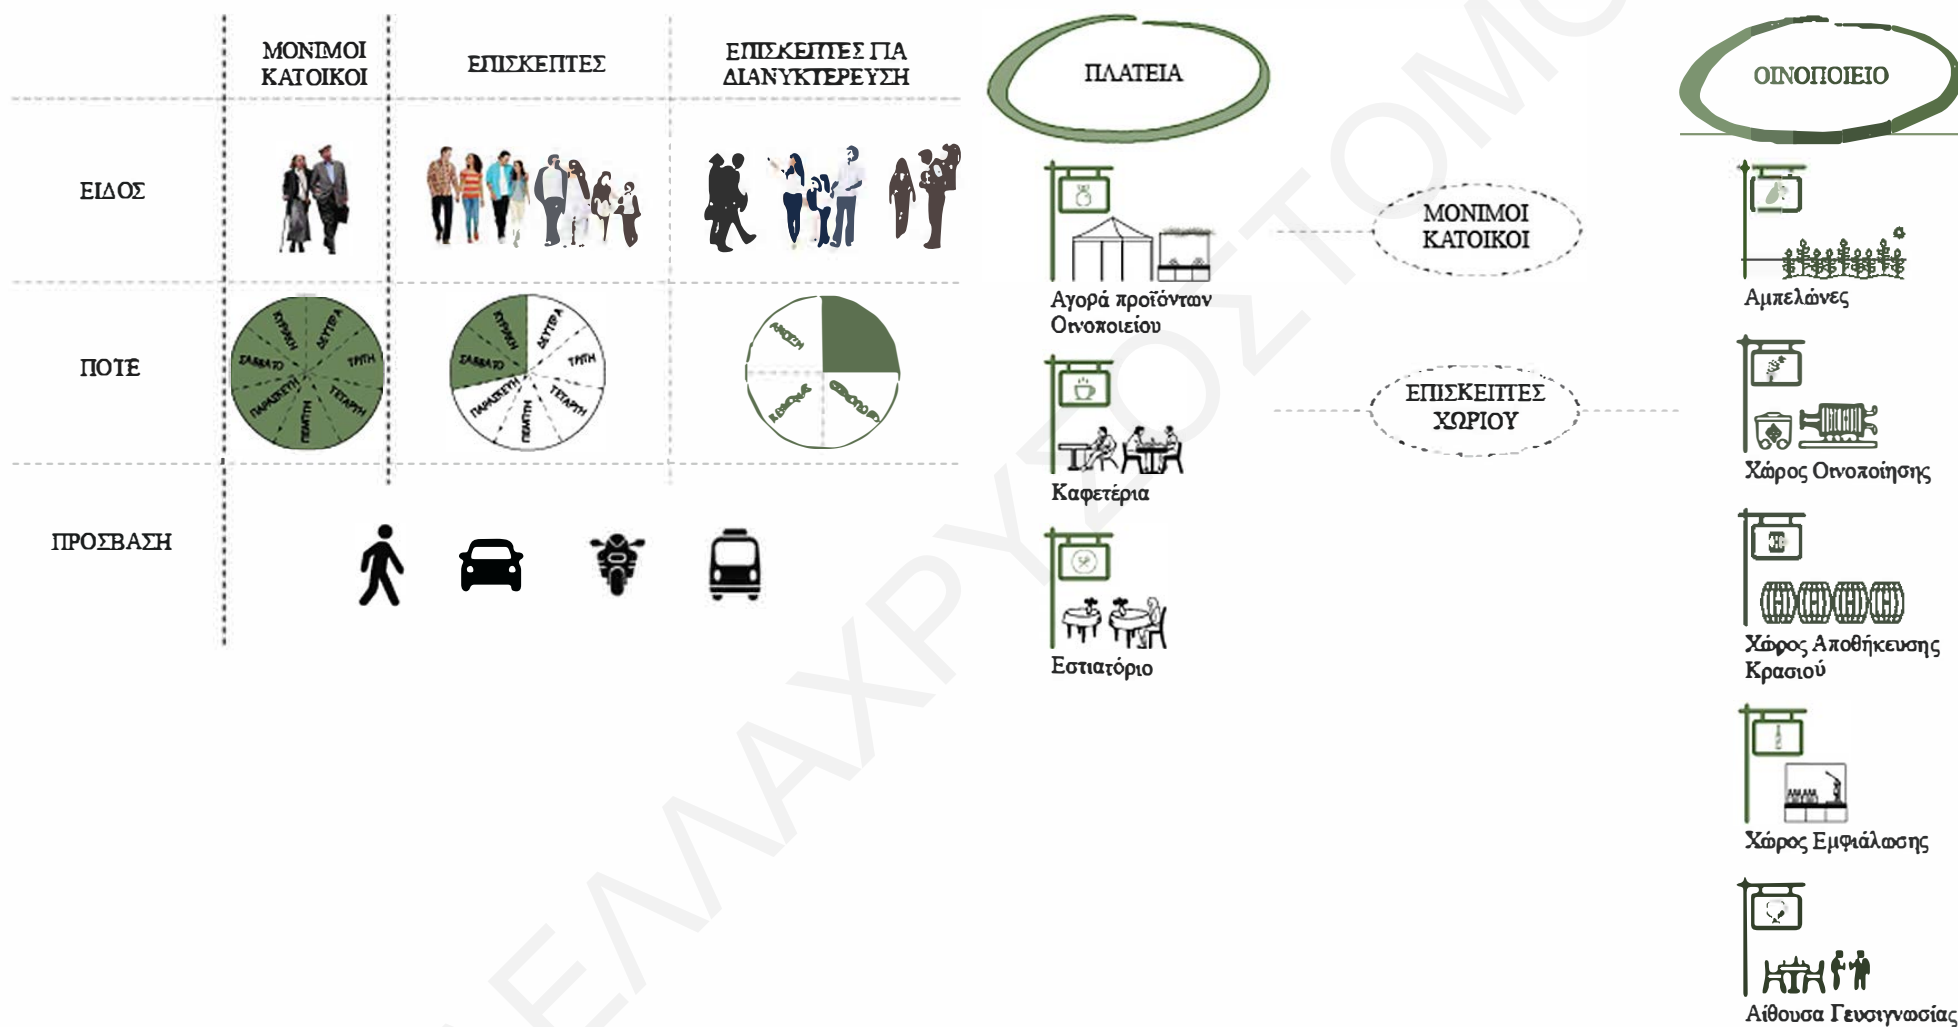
| | ΜΟΝΙΜΟΙ ΚΑΤΟΙΚΟΙ | ΕΠΙΣΚΕΠΤΕΣ | ΕΠΙΣΚΕΠΤΕΣ ΓΙΑ ΔΙΑΝΥΚΤΕΡΕΥΣΗ |
|---|---|---|---|
| ΕΙΔΟΣ | | | |
| ΠΟΤΕ | ΚΥΡΙΑΚΗ ΔΕΥΤΕΡΑ ΤΡΙΤΗ ΤΕΤΑΡΤΗ ΠΕΜΠΤΗ ΠΑΡΑΣΚΕΥΗ ΣΑΒΒΑΤΟ | ΚΥΡΙΑΚΗ ΔΕΥΤΕΡΑ ΤΡΙΤΗ ΤΕΤΑΡΤΗ ΠΕΜΠΤΗ ΠΑΡΑΣΚΕΥΗ ΣΑΒΒΑΤΟ | ΑΝΟΙΞΗ ΚΑΛΟΚΑΙΡΙ ΦΘΙΝΟΠΩΡΟ ΧΕΙΜΩΝΑΣ |
| ΠΡΟΣΒΑΣΗ | | | |

ΠΛΑΤΕΙΑ

Αγορά προϊόντων Οινοποιείου

Καφετέρια

Εστιατόριο

ΜΟΝΙΜΟΙ ΚΑΤΟΙΚΟΙ

ΕΠΙΣΚΕΠΤΕΣ ΧΩΡΙΟΥ

ΟΙΝΟΠΟΙΕΙΟ

Αμπελώνες

Χώρος Οινοποίησης

Χώρος Αποθήκευσης Κρασιού

Χώρος Εμφιάλωσης

Αίθουσα Γευσιγνωσίας

ΕΛΛΑΧΡΥΣΟΣΤΟΜΟ